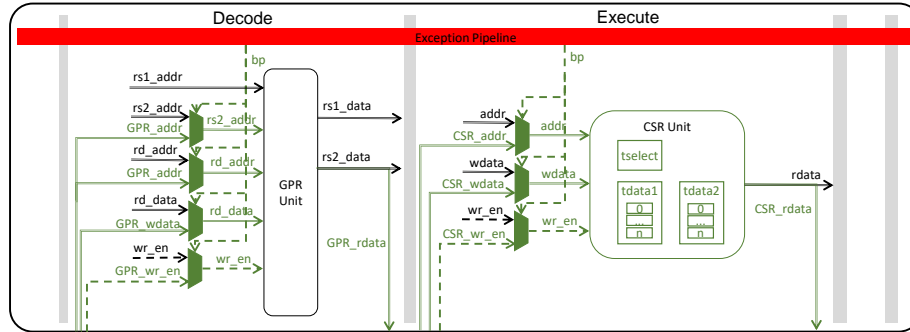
Decode

Execute

Exception Pipeline

bp

rs1_addr

rs2_addr

rs2_addr

GPR_addr

rd_addr

rd_addr

GPR_addr

rd_data

rd_data

GPR_wdata

wr_en

wr_en

GPR_wr_en

GPR Unit

rs1_data

rs2_data

GPR_rdata

bp

addr

addr

CSR_addr

wdata

wdata

CSR_wdata

wr_en

wr_en

CSR_wr_en

CSR Unit

tselect

tdata1

0

...

n

tdata2

0

...

n

rdata

CSR_rdata